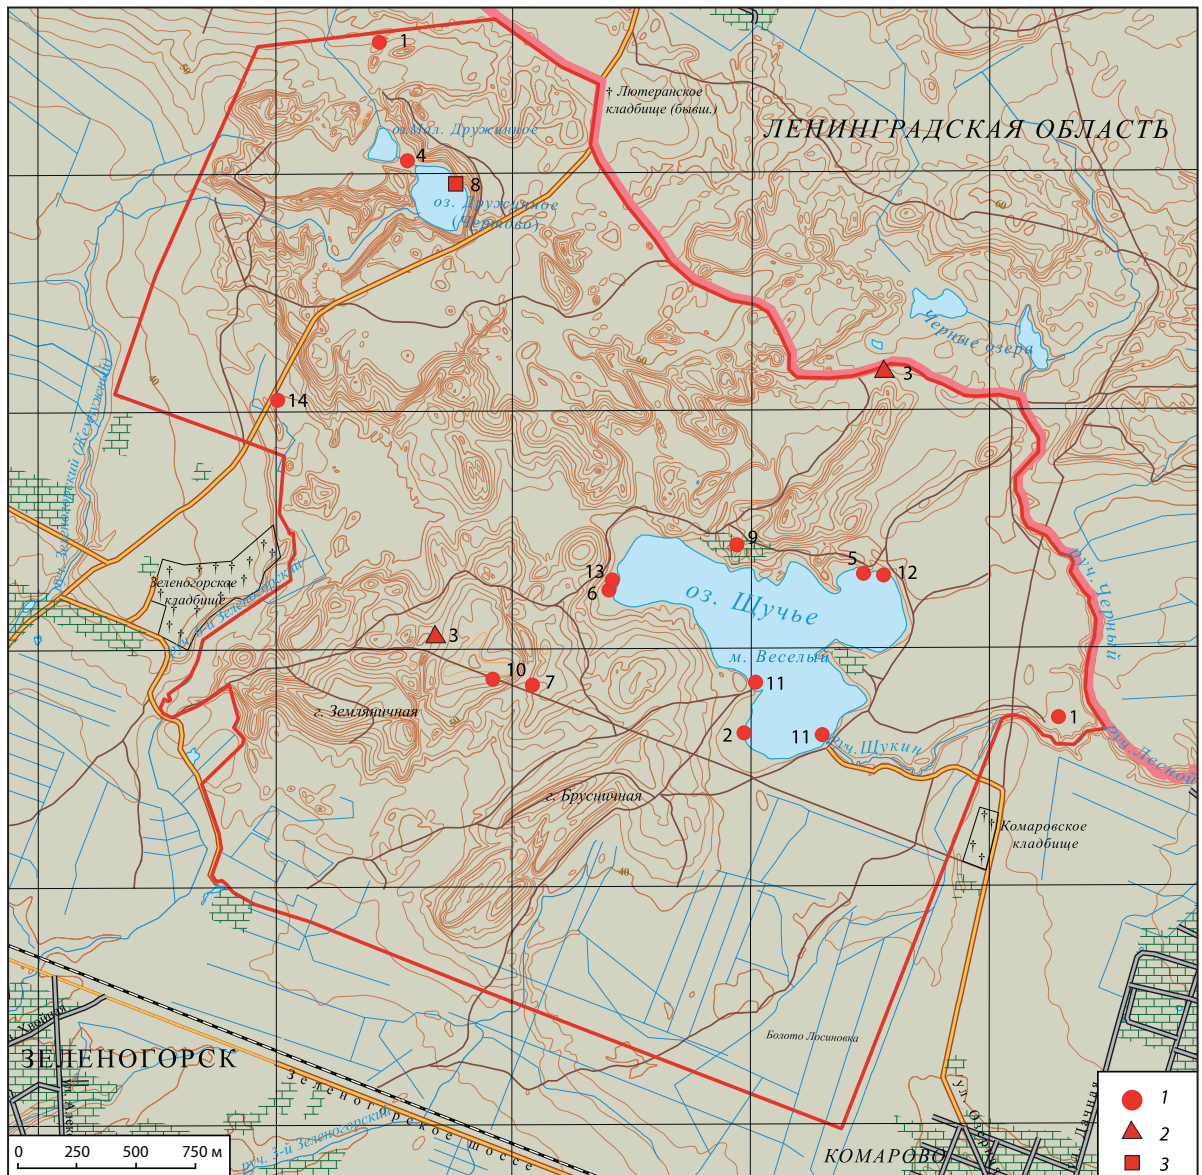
1
† Лютеранское кладбище (бывш.)
ЛЕНИНГРАДСКАЯ ОБЛАСТЬ
оз. Мал. Дружинное
4
8
оз. Дружинное (Чертово)
60
Черные озера
3
60
40
14
руч. Зеленогорский (Жемчужный)
Зеленогорское кладбище
руч. 4-й Зеленогорский
9
5
12
13
6
оз. Щучье
руч. Черный
3
м. Веселый
10
7
11
г. Земляничная
1
2
11
руч. Щукин
руч. Лесной
г. Брусничная
Комаровское кладбище
40
Болото Лосиновка
ЗЕЛЕНОГОРСК
Зеленогорское шоссе
руч. 3-й Зеленогорский
КОМАРОВО
ул. Озерная
Дачная
0 250 500 750 м
1
2
3